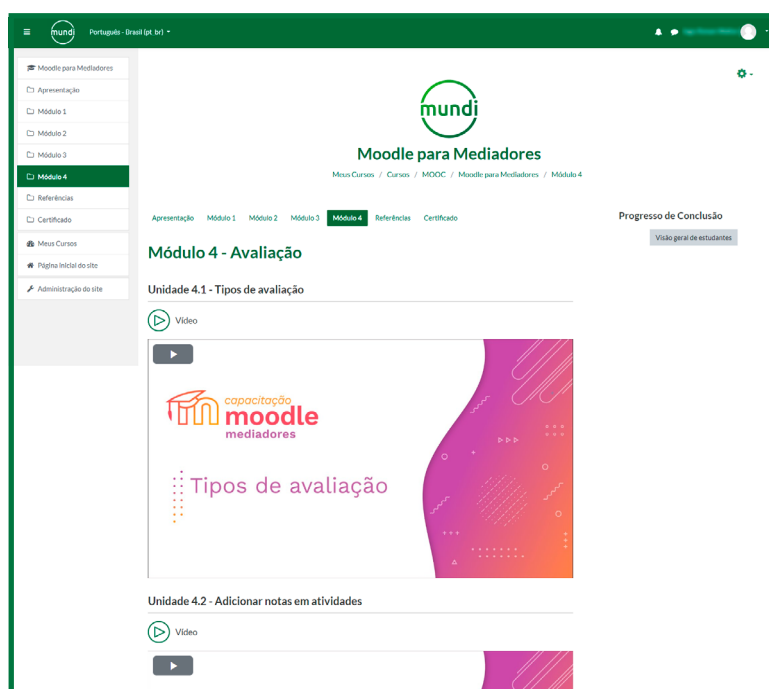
mundi Português - Brasil (pt_br)

Moodle para Mediadores
Apresentação
Módulo 1
Módulo 2
Módulo 3
Módulo 4
Referências
Certificado
Meus Cursos
Página inicial do site
Administração do site

mundi

Moodle para Mediadores

Meus Cursos / Cursos / MOOC / Moodle para Mediadores / Módulo 4

Apresentação Módulo 1 Módulo 2 Módulo 3 Módulo 4 Referências Certificado

Progresso de Conclusão
Visão geral de estudantes

Módulo 4 - Avaliação

Unidade 4.1 - Tipos de avaliação

Vídeo

capacitação moodle mediadores

Tipos de avaliação

Unidade 4.2 - Adicionar notas em atividades

Vídeo